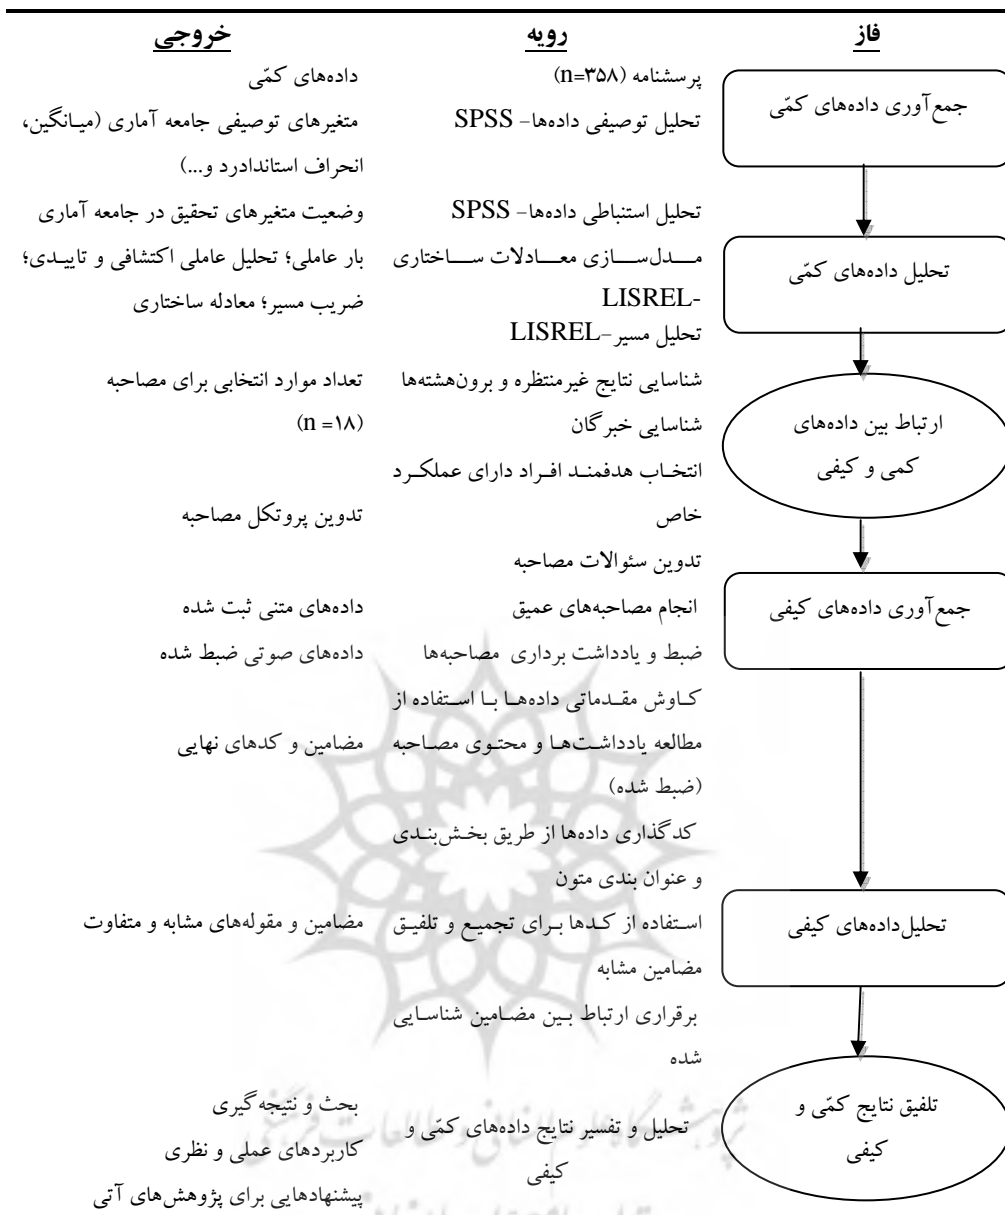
فاز

رویه

خروجی

جمع‌آوری داده‌های کمّی

پرسشنامه (n=۳۵۸)

داده‌های کمّی

تحلیل توصیفی داده‌ها- SPSS

متغیرهای توصیفی جامعه آماری (میانگین، انحراف استاندارد و...)

تحلیل داده‌های کمّی

تحلیل استنباطی داده‌ها- SPSS

وضعیت متغیرهای تحقیق در جامعه آماری

مدل‌سازی معادلات ساختاری -LISREL

بار عاملی؛ تحلیل عاملی اکتشافی و تاییدی؛ ضریب مسیر؛ معادله ساختاری

تحلیل مسیر-LISREL

ارتباط بین داده‌های کمی و کیفی

شناسایی نتایج غیرمنتظره و برون‌هشته‌ها

تعداد موارد انتخابی برای مصاحبه (n =۱۸)

شناسایی خبرگان

انتخاب هدفمند افراد دارای عملکرد خاص

تدوین سئوالات مصاحبه

تدوین پروتکل مصاحبه

جمع‌آوری داده‌های کیفی

انجام مصاحبه‌های عمیق

داده‌های متنی ثبت شده

ضبط و یادداشت برداری مصاحبه‌ها

داده‌های صوتی ضبط شده

کاوش مقدماتی داده‌ها با استفاده از مطالعه یادداشت‌ها و محتوی مصاحبه (ضبط شده)

مضامین و کدهای نهایی

کدگذاری داده‌ها از طریق بخش‌بندی و عنوان بندی متون

تحلیل‌داده‌های کیفی

استفاده از کدها برای تجمیع و تلفیق مضامین مشابه

مضامین و مقوله‌های مشابه و متفاوت

برقراری ارتباط بین مضامین شناسایی شده

تلفیق نتایج کمّی و کیفی

تحلیل و تفسیر نتایج داده‌های کمّی و کیفی

بحث و نتیجه گیری

کاربردهای عملی و نظری

پیشنهادهایی برای پژوهش‌های آتی